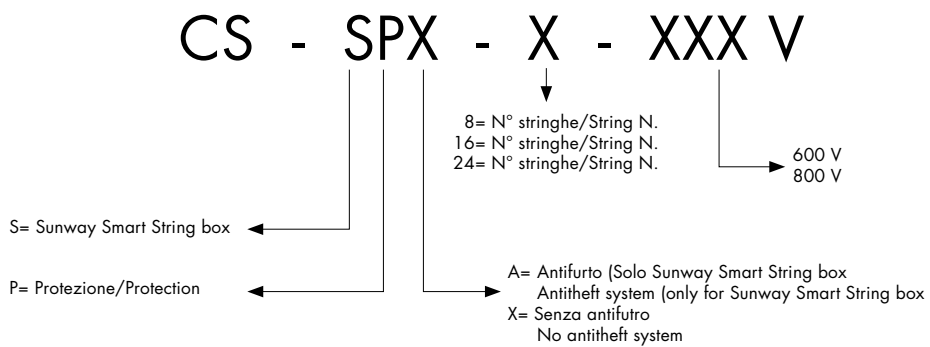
CS - SPX - X - XXX V

8= N° stringhe/String N.
16= N° stringhe/String N.
24= N° stringhe/String N.

600 V
800 V

S= Sunway Smart String box

P= Protezione/Protection

A= Antifurto (Solo Sunway Smart String box
Antitheft system (only for Sunway Smart String box
X= Senza antifutro
No antitheft system